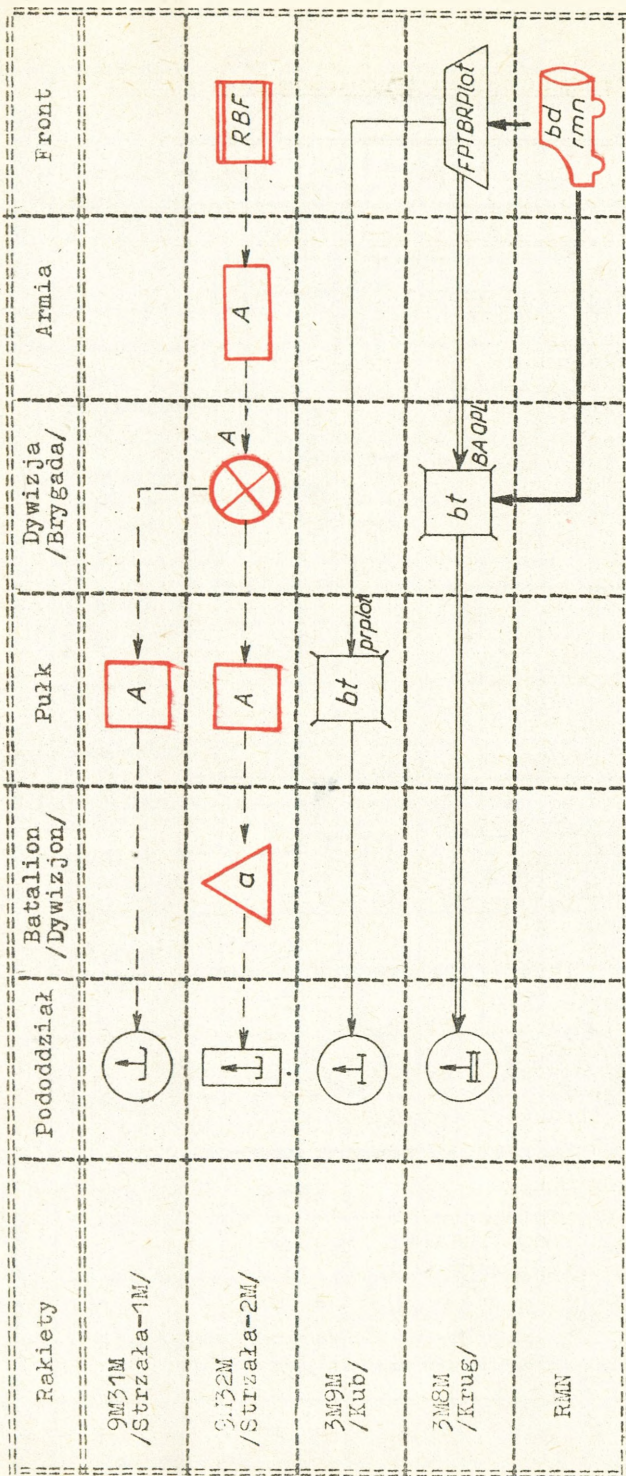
| Rakiety | Pododdział | Batalion /Dywizjon/ | Pułk | Dywizja /Brygada/ | Armia | Front |
|---|---|---|---|---|---|---|
| 9M31M /Strzała-1M/ | | | A | | | |
| 9M32M /Strzała-2M/ | | a | A | A | A | RBF |
| 3M9M /Kub/ | | | bt prplot | | | FPTBRPlot |
| 3M8M /Krug/ | | | | bt BA OPL | | |
| RMN | | | | | | bd rmn |